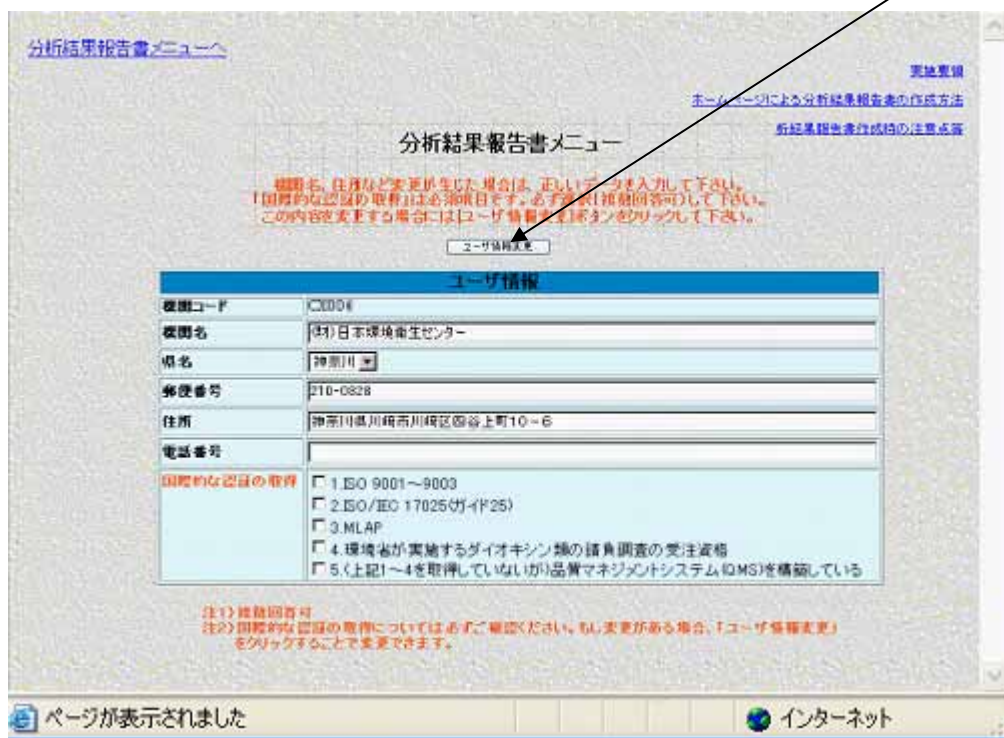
分析結果報告書メニューへ

実施要領

ホームページによる分析結果報告書の作成方法

分析結果報告書作成時の注意点等

分析結果報告書メニュー

機関名、住所など変更が生じた場合は、正しいデータを入力して下さい。
「国際的な認証の取得」は必須項目です。必ず選択(複数回答可)して下さい。
この内容を変更する場合には[ユーザ情報変更]ボタンをクリックして下さい。

ユーザ情報変更

| ユーザ情報 | |
|---|---|
| 機関コード | C0004 |
| 機関名 | (財)日本環境衛生センター |
| 県名 | 神奈川 |
| 郵便番号 | 210-0828 |
| 住所 | 神奈川県川崎市川崎区四谷上町10-6 |
| 電話番号 | |
| 国際的な認証の取得 | 1.ISO 9001~9003<br>2.ISO/IEC 17025(ガイド25)<br>3.MLAP<br>4.環境省が実施するダイオキシン類の請負調査の受注資格<br>5.(上記1~4を取得していないが)品質マネジメントシステム(QMS)を構築している |

注1) 複数回答可
注2) 国際的な認証の取得については必ずご確認ください。もし変更がある場合、「ユーザ情報変更」をクリックすることで変更できます。

ページが表示されました

インターネット